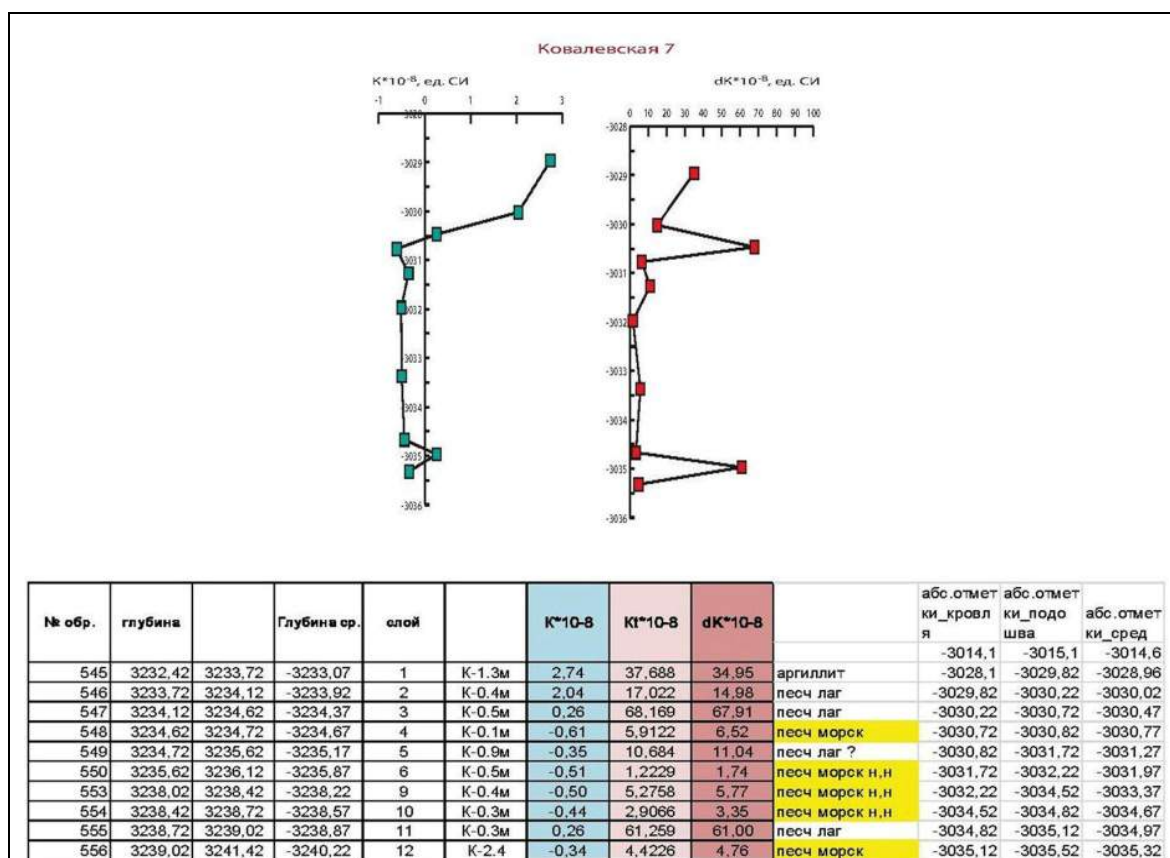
Ковалевская 7

К*10-8, ед. СИ

-1 0 1 2 3

-3029
-3030
-3031
-3032
-3033
-3034
-3035
-3036

dК*10-8, ед. СИ

0 10 20 30 40 50 60 70 80 90 100

-3028
-3029
-3030
-3031
-3032
-3033
-3034
-3035
-3036

| № обр. | глубина | | Глубина ср. | слой | | К*10-8 | Кt*10-8 | dК*10-8 | | абс.отметки_кровля | абс.отметки_подошва | абс.отметки_сред |
|---|---|---|---|---|---|---|---|---|---|---|---|---|
| | | | | | | | | | | -3014,1 | -3015,1 | -3014,6 |
| 545 | 3232,42 | 3233,72 | -3233,07 | 1 | К-1.3м | 2,74 | 37,688 | 34,95 | аргиллит | -3028,1 | -3029,82 | -3028,96 |
| 546 | 3233,72 | 3234,12 | -3233,92 | 2 | К-0.4м | 2,04 | 17,022 | 14,98 | песч лаг | -3029,82 | -3030,22 | -3030,02 |
| 547 | 3234,12 | 3234,62 | -3234,37 | 3 | К-0.5м | 0,26 | 68,169 | 67,91 | песч лаг | -3030,22 | -3030,72 | -3030,47 |
| 548 | 3234,62 | 3234,72 | -3234,67 | 4 | К-0.1м | -0,61 | 5,9122 | 6,52 | песч морск | -3030,72 | -3030,82 | -3030,77 |
| 549 | 3234,72 | 3235,62 | -3235,17 | 5 | К-0.9м | -0,35 | 10,684 | 11,04 | песч лаг ? | -3030,82 | -3031,72 | -3031,27 |
| 550 | 3235,62 | 3236,12 | -3235,87 | 6 | К-0.5м | -0,51 | 1,2229 | 1,74 | песч морск н,н | -3031,72 | -3032,22 | -3031,97 |
| 553 | 3238,02 | 3238,42 | -3238,22 | 9 | К-0.4м | -0,50 | 5,2758 | 5,77 | песч морск н,н | -3032,22 | -3034,52 | -3033,37 |
| 554 | 3238,42 | 3238,72 | -3238,57 | 10 | К-0.3м | -0,44 | 2,9066 | 3,35 | песч морск н,н | -3034,52 | -3034,82 | -3034,67 |
| 555 | 3238,72 | 3239,02 | -3238,87 | 11 | К-0.3м | 0,26 | 61,259 | 61,00 | песч лаг | -3034,82 | -3035,12 | -3034,97 |
| 556 | 3239,02 | 3241,42 | -3240,22 | 12 | К-2.4 | -0,34 | 4,4226 | 4,76 | песч морск | -3035,12 | -3035,52 | -3035,32 |